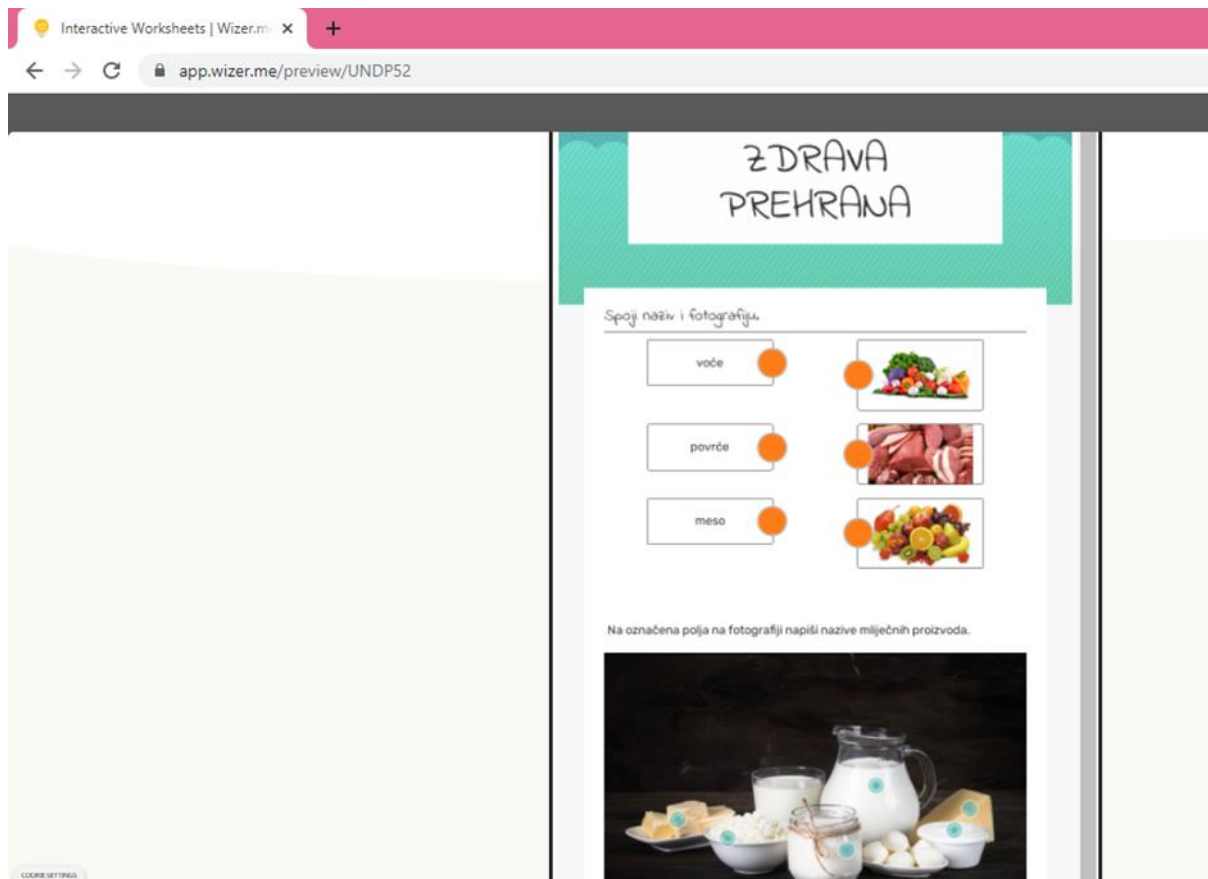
Interactive Worksheets | Wizer.m ×
+
app.wizer.me/preview/UNDP52

ZDRAVA PREHRANA

Spoji naziv i fotografiju.

voće

povrće

meso

Na označena polja na fotografiji napiši nazive mliječnih proizvoda.

COOKIE SETTINGS